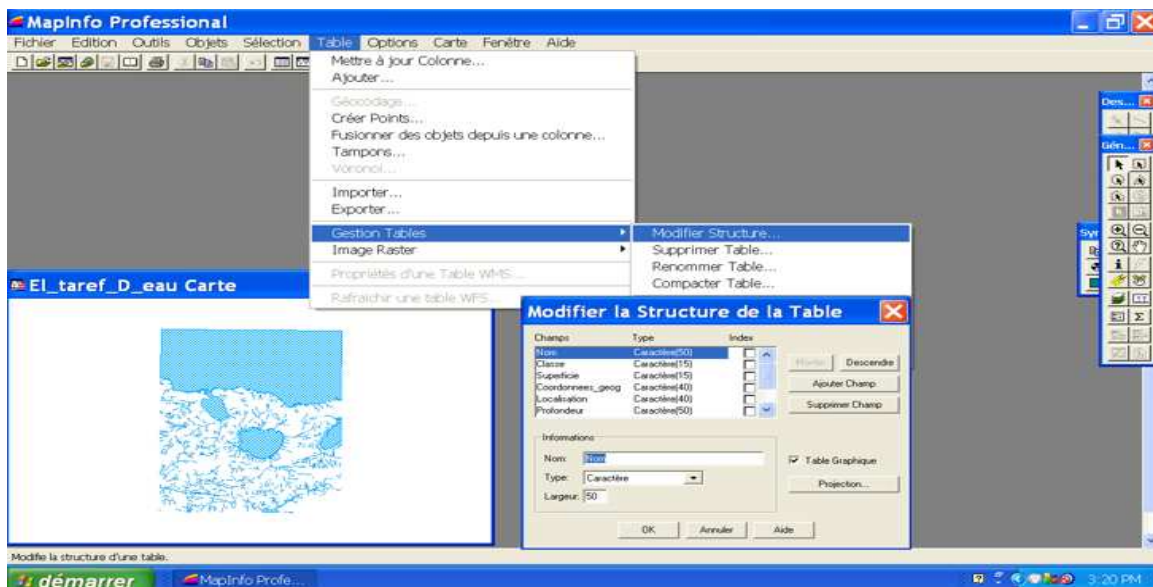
MapInfo Professional

Fichier Edition Outils Objets Sélection Table Options Carte Fenêtre Aide

Mettre à jour Colonne...
Ajouter...
Géocodage...
Créer Points...
Fusionner des objets depuis une colonne...
Tampons...
Voronoi...
Importer...
Exporter...
Gestion Tables
Image Raster
Propriétés d'une Table WMS...
Rafraichir une table WFS...

Modifier Structure...
Supprimer Table...
Renommer Table...
Compacter Table...

El_taref_D_eau Carte

Modifier la Structure de la Table

| Champs | Type | Index |
|---|---|---|
| Nom | Caractère(50) | |
| Classe | Caractère(15) | |
| Superficie | Caractère(15) | |
| Coordonnees_geog | Caractère(40) | |
| Localisation | Caractère(40) | |
| Profondeur | Caractère(50) | |

Monter
Descendre
Ajouter Champ
Supprimer Champ

Informations
Nom: Nom
Type: Caractère
Largeur: 50

Table Graphique
Projection...

OK Annuler Aide

Des...
Gén...
Sym

Modifie la structure d'une table.

démarrer MapInfo Profe... 3:20 PM